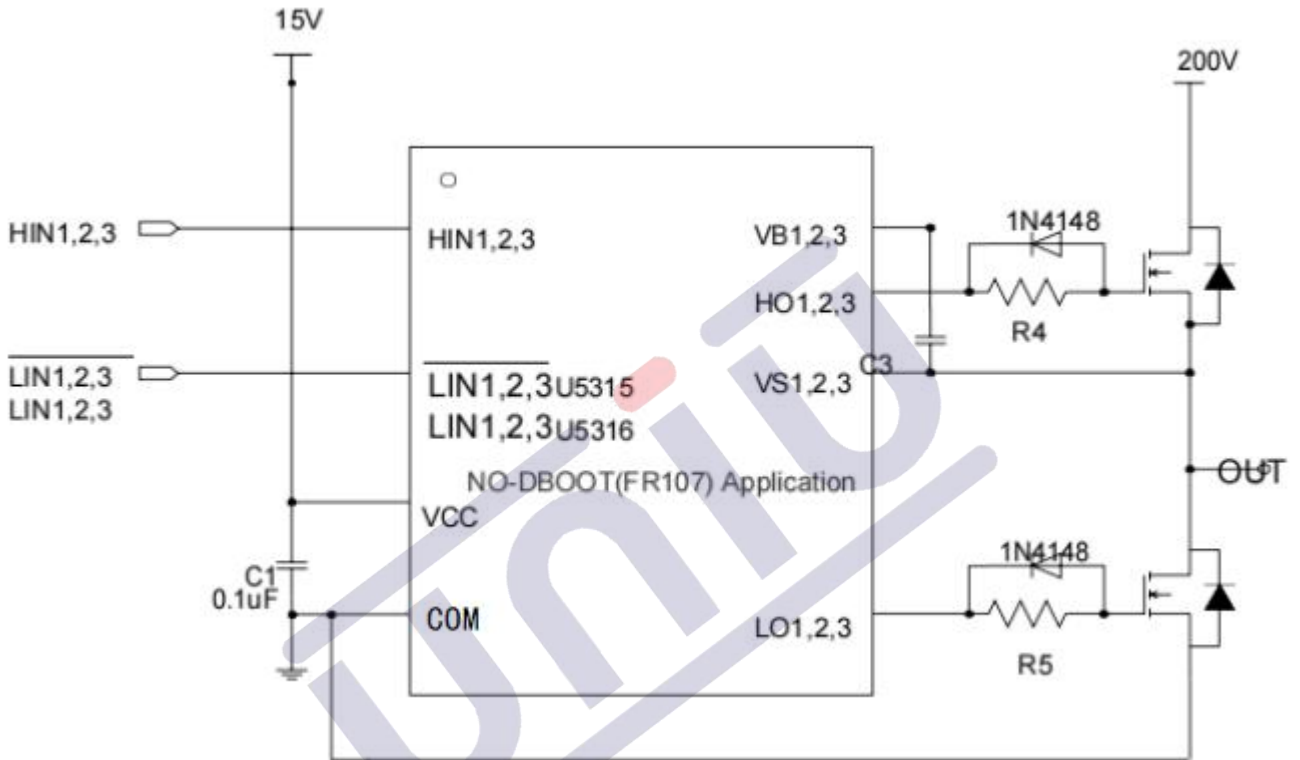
15V

200V

HIN1,2,3

HIN1,2,3

VB1,2,3

1N4148

HO1,2,3

R4

$\overline{\text{LIN1,2,3}}$
LIN1,2,3

$\overline{\text{LIN1,2,3}}$U5315
LIN1,2,3U5316

C3

VS1,2,3

NO-DBOOT(FR107) Application

OUT

VCC

C1
0.1uF

COM

1N4148

LO1,2,3

R5